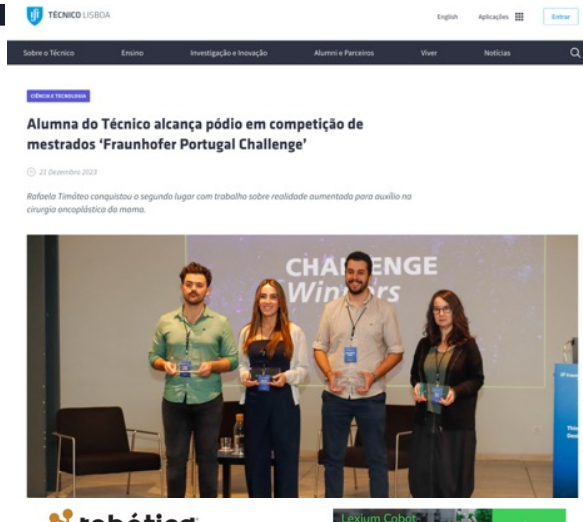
TÉCNICO LISBOA

English Aplicações Entrar

Sobre o Técnico Ensino Investigação e Inovação Alumni e Parceiros Viver Notícias

CIÊNCIA E TECNOLOGIA

Alumna do Técnico alcança pódio em competição de mestrados 'Fraunhofer Portugal Challenge'

21 Dezembro 2023

Rafaela Timóteo conquistou o segundo lugar com trabalho sobre realidade aumentada para auxílio na cirurgia oncoplástica da mama.

CHALLENGE Winners

robótica

Lexium Cobot